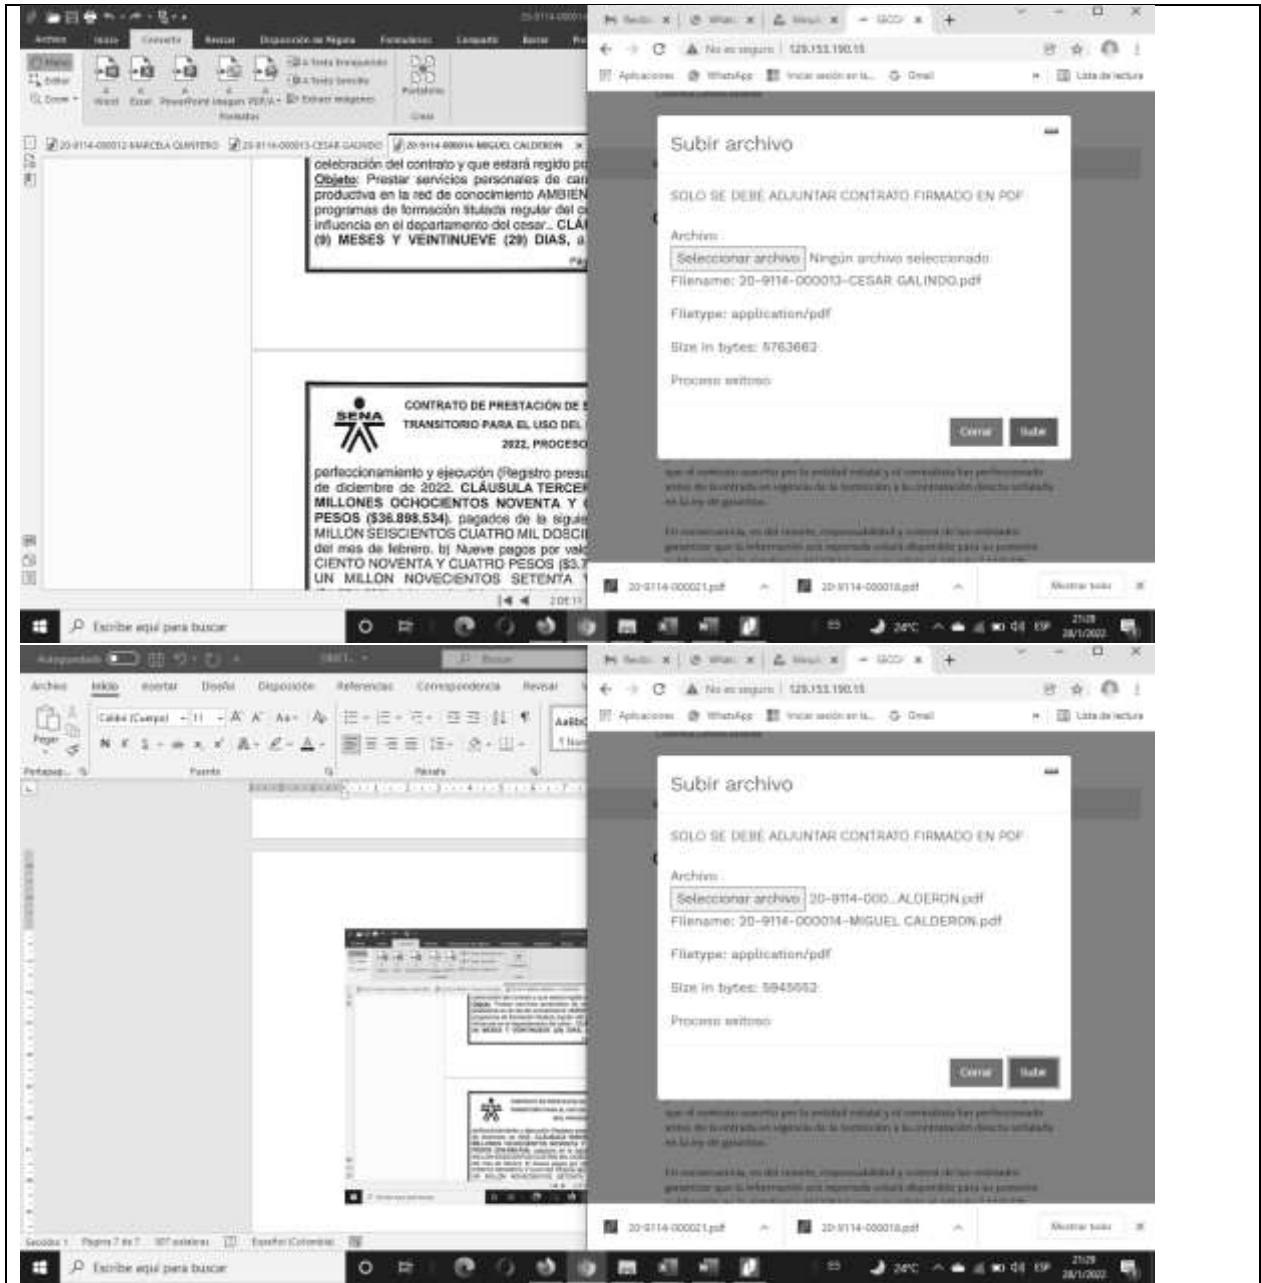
Archivo Inicio Convertir Revisar Disposición de Página Formularios Compartir Buscar

Word Excel PowerPoint Imagen PDF/A Extraer imágenes

20-9114-000012-MARCELA QUINTERO 20-9114-000013-CESAR GALINDO 20-9114-000014-MIGUEL CALDERON

celebración del contrato y que estará regido p
Objeto: Prestar servicios personales de ca
productiva en la red de conocimiento AMBIEN
programas de formación titulada regular del c
influencia en el departamento del cesar.. CLÁ
(9) MESES Y VEINTINUEVE (29) DIAS, a

SENA
CONTRATO DE PRESTACIÓN DE
TRANSITORIO PARA EL USO DEL
2022, PROCESO

perfeccionamiento y ejecución (Registro presu
de diciembre de 2022. CLÁUSULA TERCE
MILLONES OCHOCIENTOS NOVENTA Y
PESOS ($36.898.534), pagados de la sigui
MILLÓN SEISCIENTOS CUATRO MIL DOSCI
del mes de febrero. b) Nueve pagos por val
CIENTO NOVENTA Y CUATRO PESOS ($3.
UN MILLON NOVECIENTOS SETENTA

No es seguro | 129.153.190.15
Aplicaciones WhatsApp Gmail Lista de lectura

Subir archivo

SOLO SE DEBE ADJUNTAR CONTRATO FIRMADO EN PDF

Archivo
Seleccionar archivo Ningún archivo seleccionado
Filename: 20-9114-000013-CESAR GALINDO.pdf

Filetype: application/pdf

Size in bytes: 5763662

Proceso exitoso

Cerrar Subir

20-9114-000021.pdf 20-9114-000018.pdf Mostrar todo

Escribe aquí para buscar 24°C ESP 21:28 28/1/2022

Autoguardado Buscar
Archivo Inicio Insertar Diseño Disposición Referencias Correspondencia Revisar
Calibri (Cuerpo) 11
Pegar Portapapeles Fuente Párrafo

Subir archivo

SOLO SE DEBE ADJUNTAR CONTRATO FIRMADO EN PDF

Archivo
Seleccionar archivo 20-9114-000...ALDERON.pdf
Filename: 20-9114-000014-MIGUEL CALDERON.pdf

Filetype: application/pdf

Size in bytes: 5945662

Proceso exitoso

Cerrar Subir

20-9114-000021.pdf 20-9114-000018.pdf Mostrar todo

Sección: 1 Página 7 de 7 Español (Colombia)

Escribe aquí para buscar 24°C ESP 21:29 28/1/2022